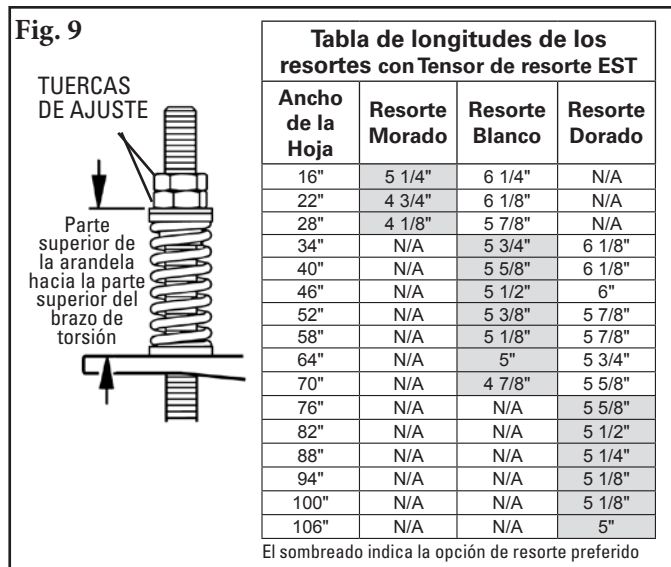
Fig. 9

TUERCAS DE AJUSTE

Parte superior de la arandela hacia la parte superior del brazo de torsión

Tabla de longitudes de los resortes con Tensor de resorte EST

| Ancho de la Hoja | Resorte Morado | Resorte Blanco | Resorte Dorado |
|---|---|---|---|
| 16" | 5 1/4" | 6 1/4" | N/A |
| 22" | 4 3/4" | 6 1/8" | N/A |
| 28" | 4 1/8" | 5 7/8" | N/A |
| 34" | N/A | 5 3/4" | 6 1/8" |
| 40" | N/A | 5 5/8" | 6 1/8" |
| 46" | N/A | 5 1/2" | 6" |
| 52" | N/A | 5 3/8" | 5 7/8" |
| 58" | N/A | 5 1/8" | 5 7/8" |
| 64" | N/A | 5" | 5 3/4" |
| 70" | N/A | 4 7/8" | 5 5/8" |
| 76" | N/A | N/A | 5 5/8" |
| 82" | N/A | N/A | 5 1/2" |
| 88" | N/A | N/A | 5 1/4" |
| 94" | N/A | N/A | 5 1/8" |
| 100" | N/A | N/A | 5 1/8" |
| 106" | N/A | N/A | 5" |

El sombreado indica la opción de resorte preferido